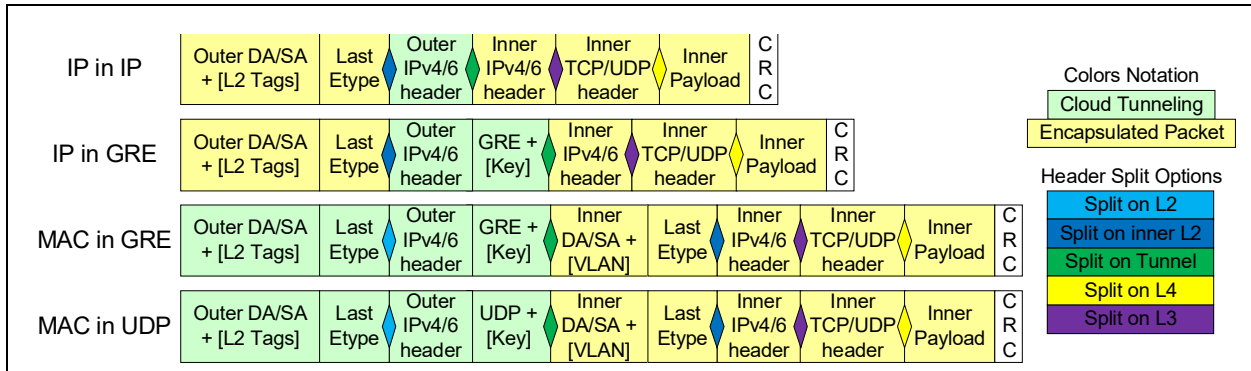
IP in IP

| Outer DA/SA + [L2 Tags] | Last Etype | Outer IPv4/6 header | Inner IPv4/6 header | Inner TCP/UDP header | Inner Payload | C R C |
|---|---|---|---|---|---|---|

IP in GRE

| Outer DA/SA + [L2 Tags] | Last Etype | Outer IPv4/6 header | GRE + [Key] | Inner IPv4/6 header | Inner TCP/UDP header | Inner Payload | C R C |
|---|---|---|---|---|---|---|---|

MAC in GRE

| Outer DA/SA + [L2 Tags] | Last Etype | Outer IPv4/6 header | GRE + [Key] | Inner DA/SA + [VLAN] | Last Etype | Inner IPv4/6 header | Inner TCP/UDP header | Inner Payload | C R C |
|---|---|---|---|---|---|---|---|---|---|

MAC in UDP

| Outer DA/SA + [L2 Tags] | Last Etype | Outer IPv4/6 header | UDP + [Key] | Inner DA/SA + [VLAN] | Last Etype | Inner IPv4/6 header | Inner TCP/UDP header | Inner Payload | C R C |
|---|---|---|---|---|---|---|---|---|---|

Colors Notation
Cloud Tunneling
Encapsulated Packet

Header Split Options
Split on L2
Split on inner L2
Split on Tunnel
Split on L4
Split on L3